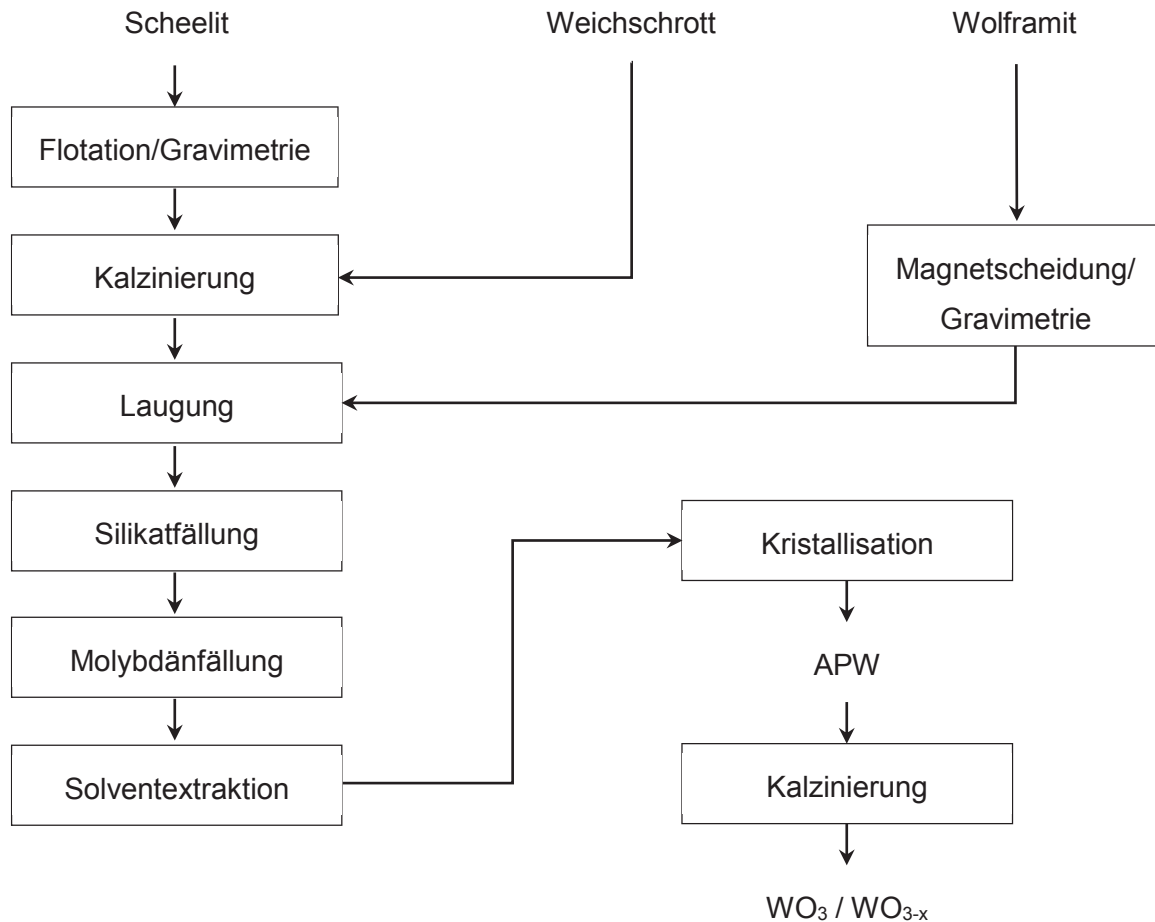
Scheelit

Weichschrott

Wolframit

Flotation/Gravimetrie

Kalzinierung

Magnetscheidung/ Gravimetrie

Laugung

Silikatfällung

Molybdänfällung

Solventextraktion

Kristallisation

APW

Kalzinierung

$WO_3$ / $WO_{3-x}$